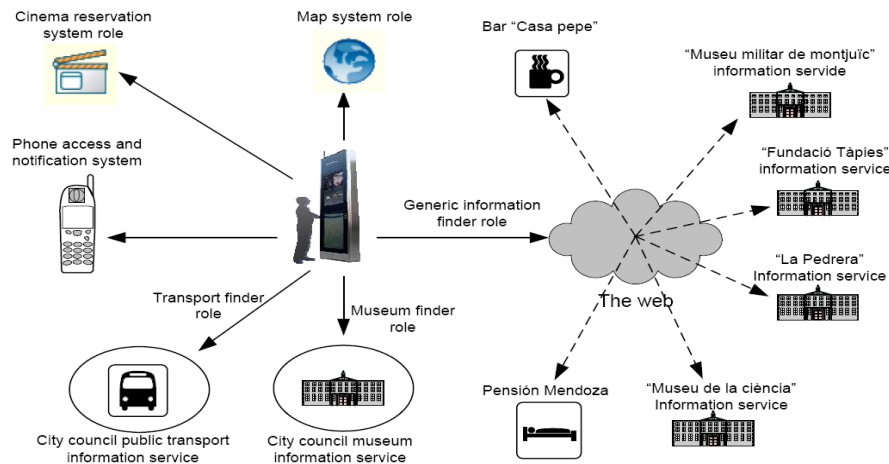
Cinema reservation system role

Map system role

Bar “Casa pepe”

“Museu militar de montjuïc” information servide

Phone access and notification system

“Fundació Tàpies” information service

Generic information finder role

“La Pedrera” Information service

The web

Transport finder role

Museum finder role

Pensión Mendoza

“Museu de la ciència” Information service

City council public transport information service

City council museum information service